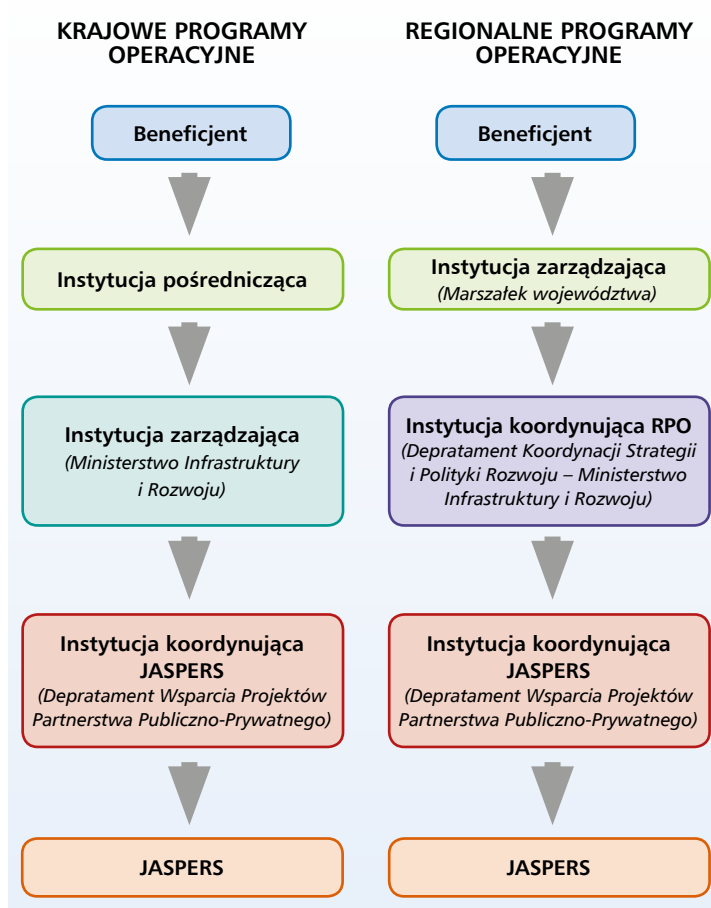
KRAJOWE PROGRAMY OPERACYJNE

Beneficjent

Instytucja pośrednicząca

Instytucja zarządzająca
(Ministerstwo Infrastruktury i Rozwoju)

Instytucja koordynująca JASPERS
(Depratament Wsparcia Projektów Partnerstwa Publiczno-Prywatnego)

JASPERS

REGIONALNE PROGRAMY OPERACYJNE

Beneficjent

Instytucja zarządzająca
(Marszałek województwa)

Instytucja koordynująca RPO
(Depratament Koordynacji Strategii i Polityki Rozwoju – Ministerstwo Infrastruktury i Rozwoju)

Instytucja koordynująca JASPERS
(Depratament Wsparcia Projektów Partnerstwa Publiczno-Prywatnego)

JASPERS